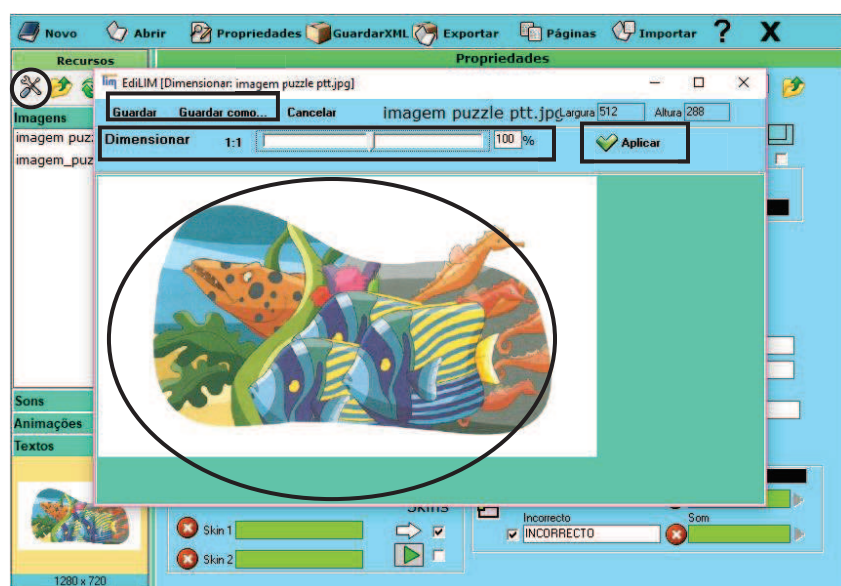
Novo Abrir Propriedades GuardarXML Exportar Páginas Importar ? X

Recursos

Propriedades

Imagens

imagem puz

imagem_puz

Sons

Animações

Textos

1280 x 720

EdiLIM [Dimensionar: imagem puzzle ptt.jpg]

Guardar Guardar como... Cancelar

imagem puzzle ptt.jpg Largura 512 Altura 288

Dimensionar 1:1 100 %

Aplicar

Skins

Skin 1

Skin 2

Incorrecto

INCORRECTO

Som